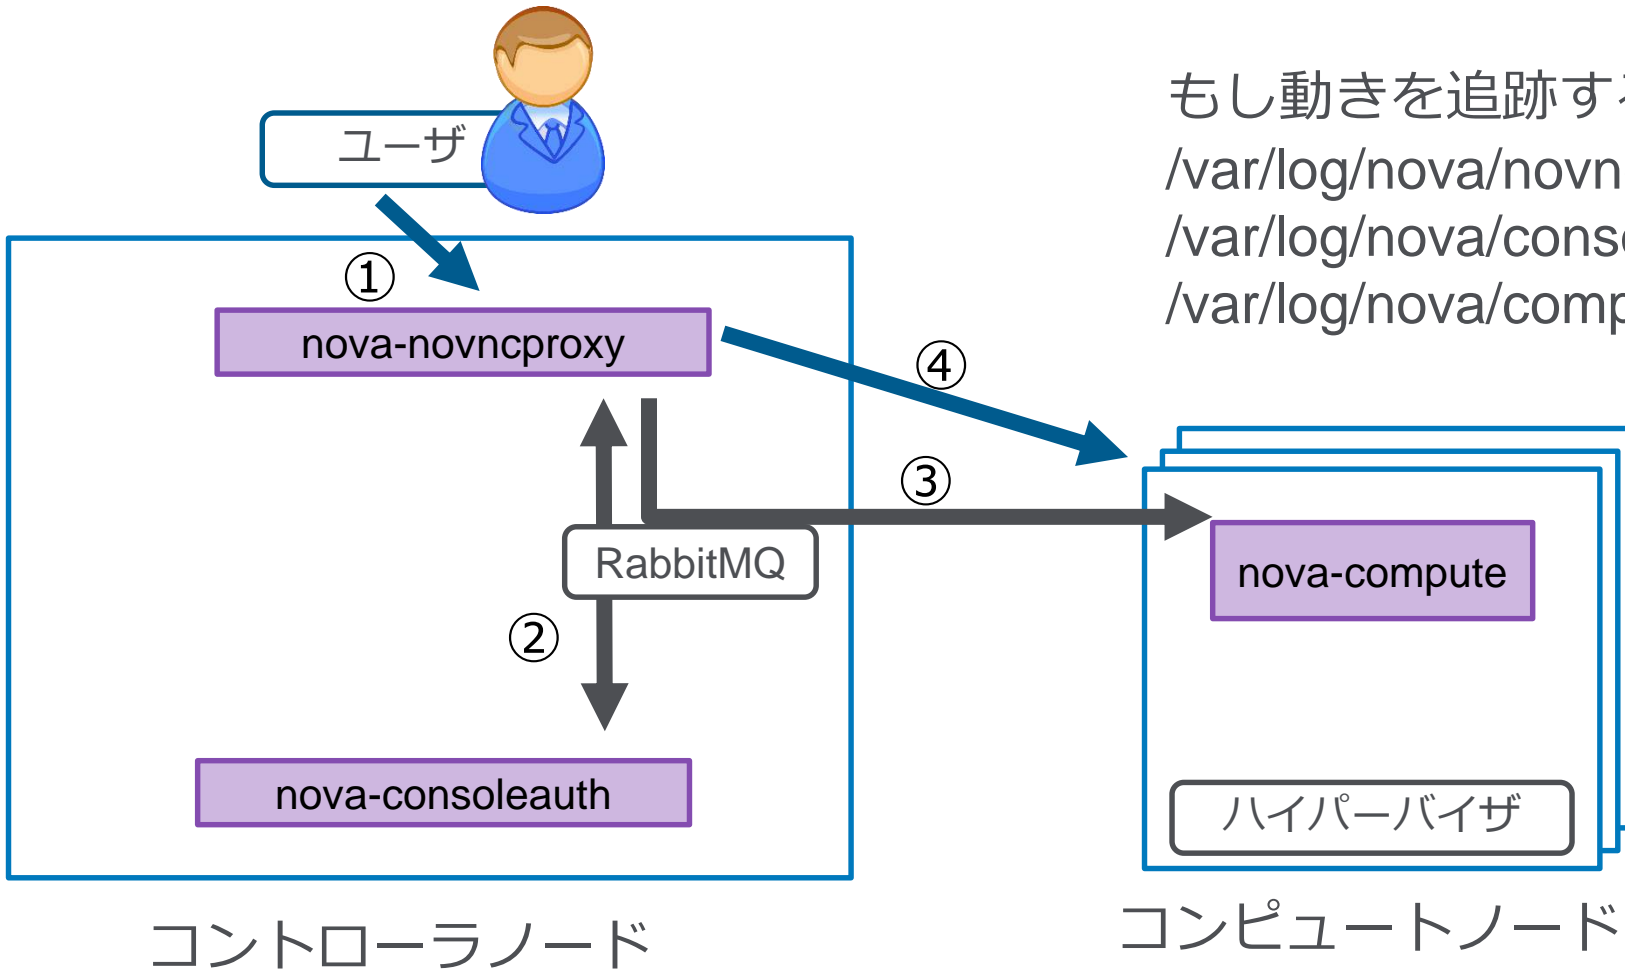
もし動きを追跡す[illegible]
/var/log/nova/novn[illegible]
/var/log/nova/cons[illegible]
/var/log/nova/comp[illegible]

ユーザ

①

nova-novncproxy

④

③

RabbitMQ

②

nova-consoleauth

nova-compute

ハイパーバイザ

コントローラノード

コンピュートノード